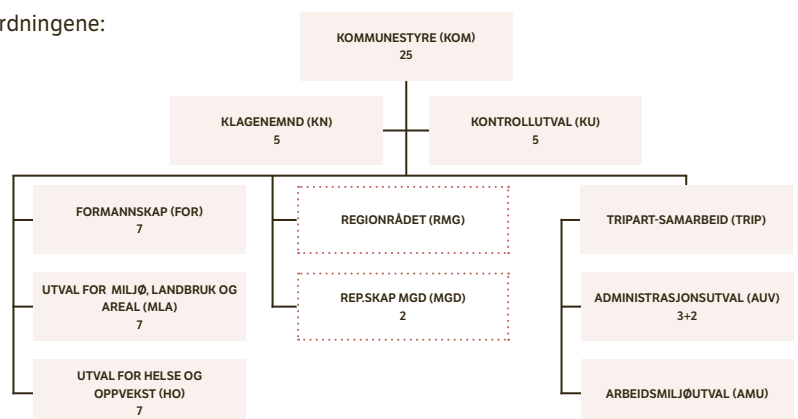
rdningene:

KOMMUNESTYRE (KOM)
25

KLAGENEMND (KN)
5

KONTROLLUTVAL (KU)
5

FORMANNSKAP (FOR)
7

UTVAL FOR MILJØ, LANDBRUK OG AREAL (MLA)
7

UTVAL FOR HELSE OG OPPVEKST (HO)
7

REGIONRÅDET (RMG)

REP.SKAP MGD (MGD)
2

TRIPART-SAMARBEID (TRIP)

ADMINISTRASJONSUTVAL (AUV)
3+2

ARBEIDSMILJØUTVAL (AMU)